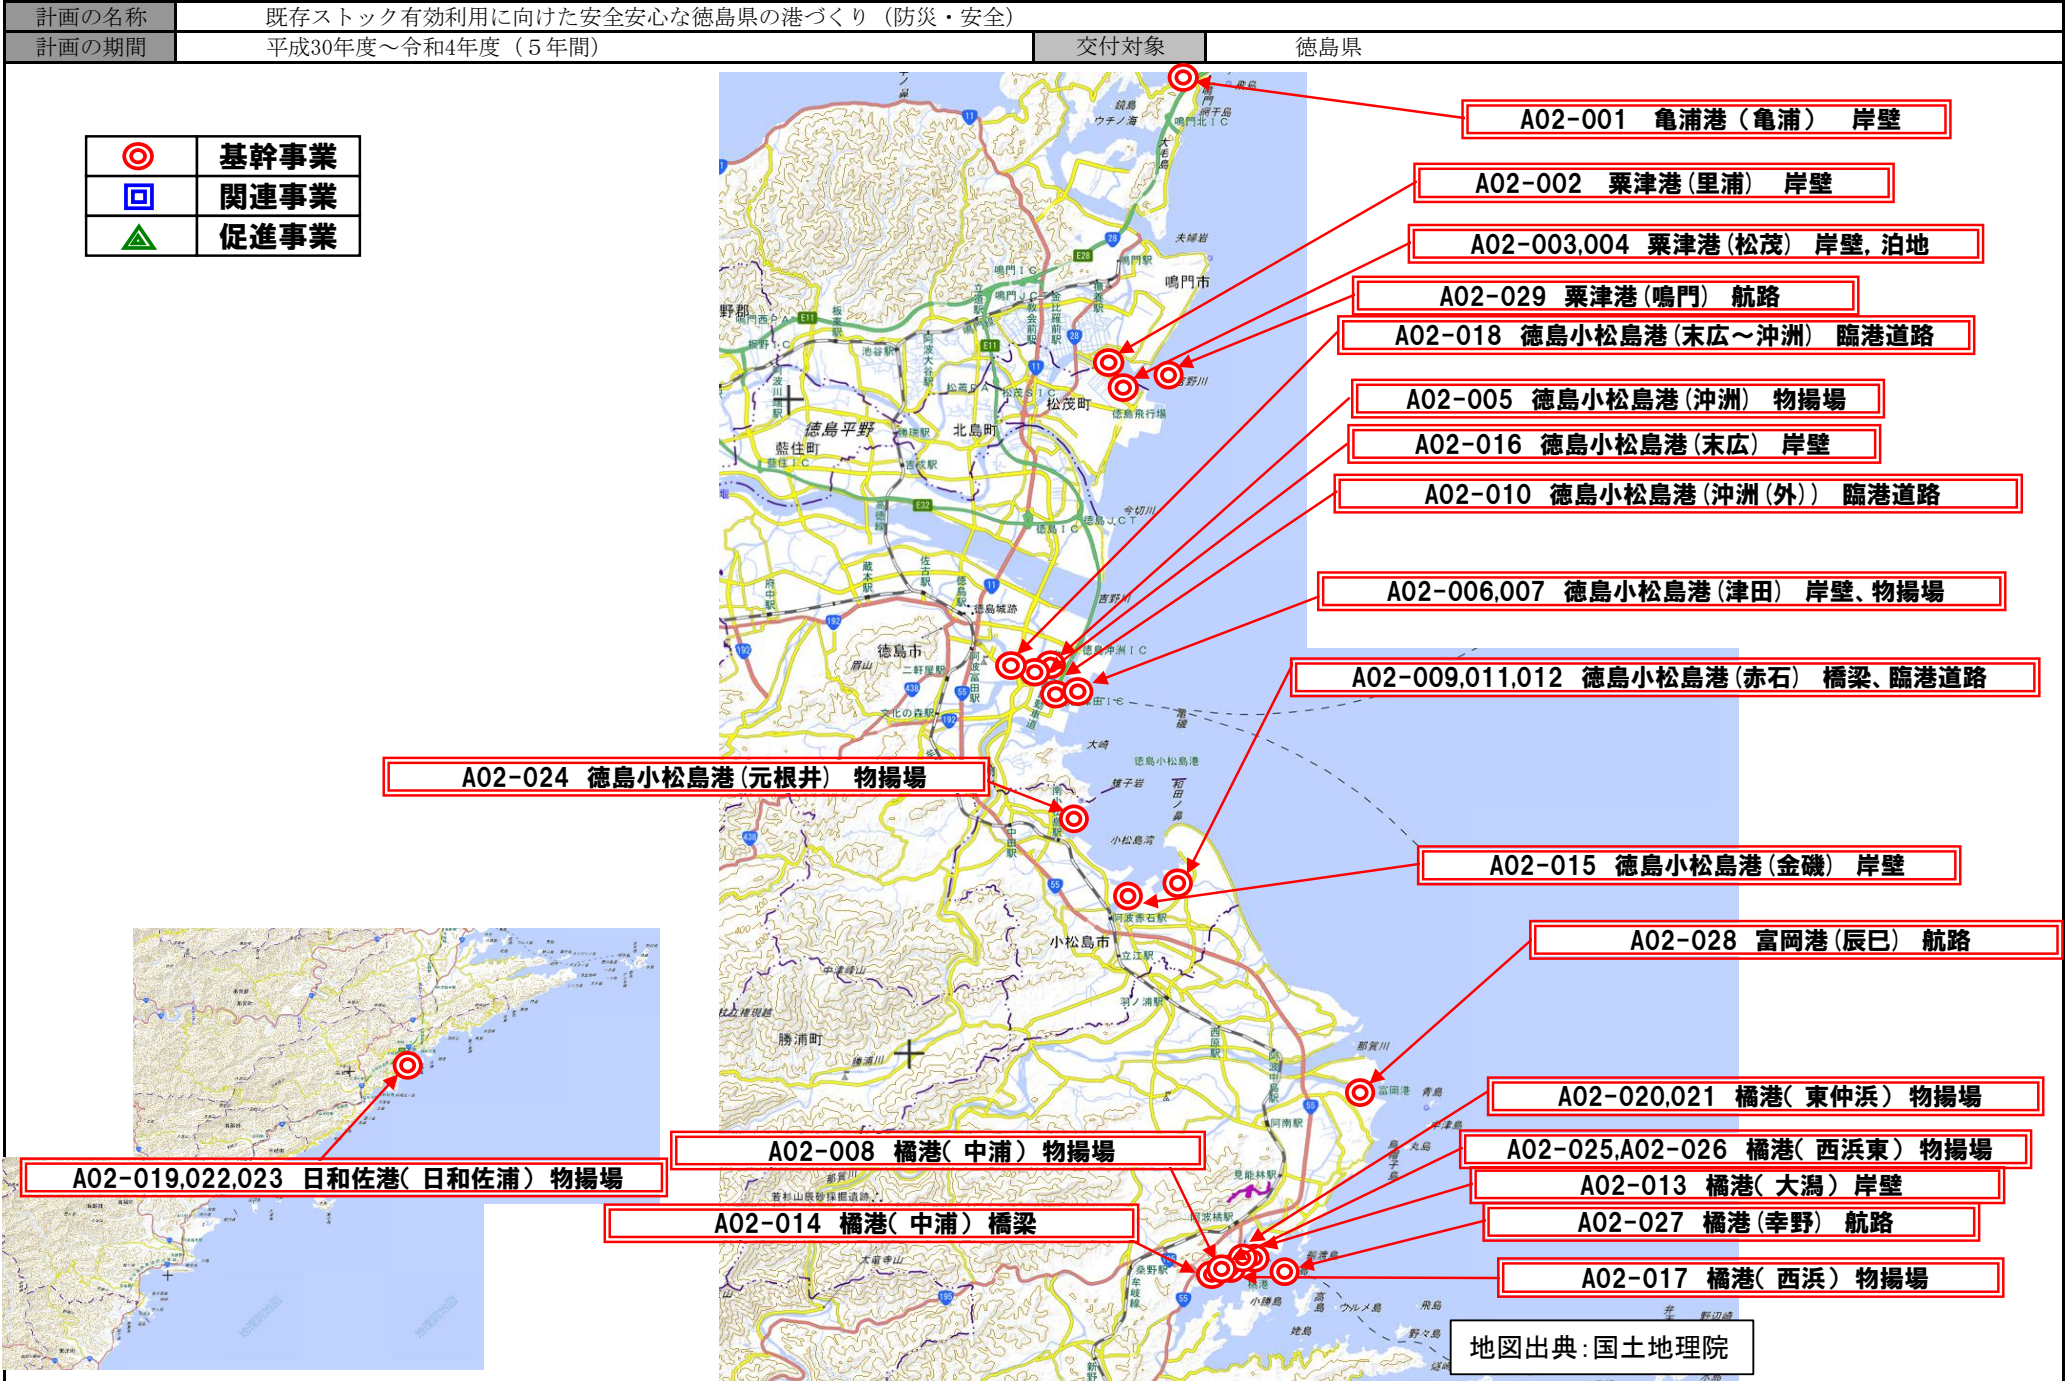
| 計画の名称 | 既存ストック有効利用に向けた安全安心な徳島県の港づくり（防災・安全） | | |
|---|---|---|---|
| 計画の期間 | 平成30年度～令和4年度（５年間） | 交付対象 | 徳島県 |

| | |
|---|---|
| ◎ | 基幹事業 |
| ◻ | 関連事業 |
| △ | 促進事業 |

A02-001 亀浦港（亀浦） 岸壁

A02-002 粟津港（里浦） 岸壁

A02-003,004 粟津港（松茂） 岸壁，泊地

A02-029 粟津港（鳴門） 航路

A02-018 徳島小松島港（末広～沖洲） 臨港道路

A02-005 徳島小松島港（沖洲） 物揚場

A02-016 徳島小松島港（末広） 岸壁

A02-010 徳島小松島港（沖洲（外）） 臨港道路

A02-006,007 徳島小松島港（津田） 岸壁、物揚場

A02-009,011,012 徳島小松島港（赤石） 橋梁、臨港道路

A02-024 徳島小松島港（元根井） 物揚場

A02-015 徳島小松島港（金磯） 岸壁

A02-028 富岡港（辰巳） 航路

A02-020,021 橘港（ 東仲浜） 物揚場

A02-008 橘港（ 中浦） 物揚場

A02-025,A02-026 橘港（ 西浜東） 物揚場

A02-019,022,023 日和佐港（ 日和佐浦） 物揚場

A02-013 橘港（ 大潟） 岸壁

A02-014 橘港（ 中浦） 橋梁

A02-027 橘港（幸野） 航路

A02-017 橘港（ 西浜） 物揚場

鳴門市

松茂町

北島町

徳島平野

藍住町

徳島市

小松島市

勝浦町

地図出典：国土地理院